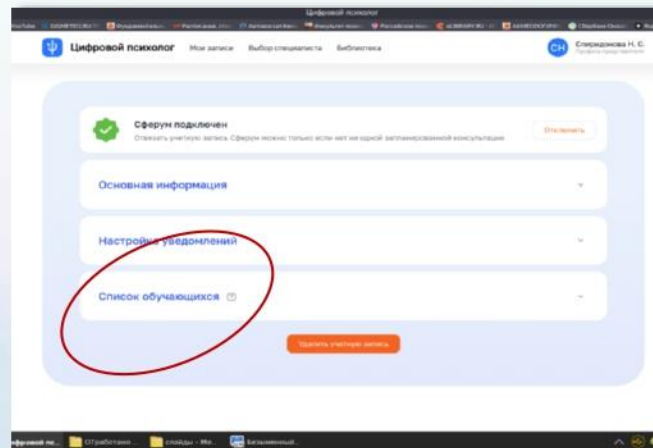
Цифровой психолог

Цифровой психолог Мои записи Выбор специалиста Библиотека

СН Спиридонова Н. С.

Сферум подключен

Отвязать учетную запись Сферум можно только если нет ни одной запланированной консультации

Отключить

Основная информация

Настройки уведомлений

Список обучающихся

Удалить учетную запись

Цифровой пс... Отработано ... слайды - Ми... Безымянный...